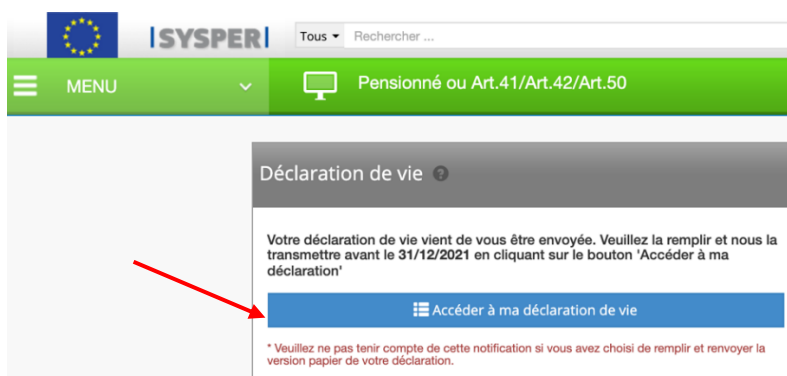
|SYSPER|

Tous ▾ Rechercher ...

MENU

Pensionné ou Art.41/Art.42/Art.50

Déclaration de vie

Votre déclaration de vie vient de vous être envoyée. Veuillez la remplir et nous la transmettre avant le 31/12/2021 en cliquant sur le bouton 'Accéder à ma déclaration'

Accéder à ma déclaration de vie

* Veuillez ne pas tenir compte de cette notification si vous avez choisi de remplir et renvoyer la version papier de votre déclaration.